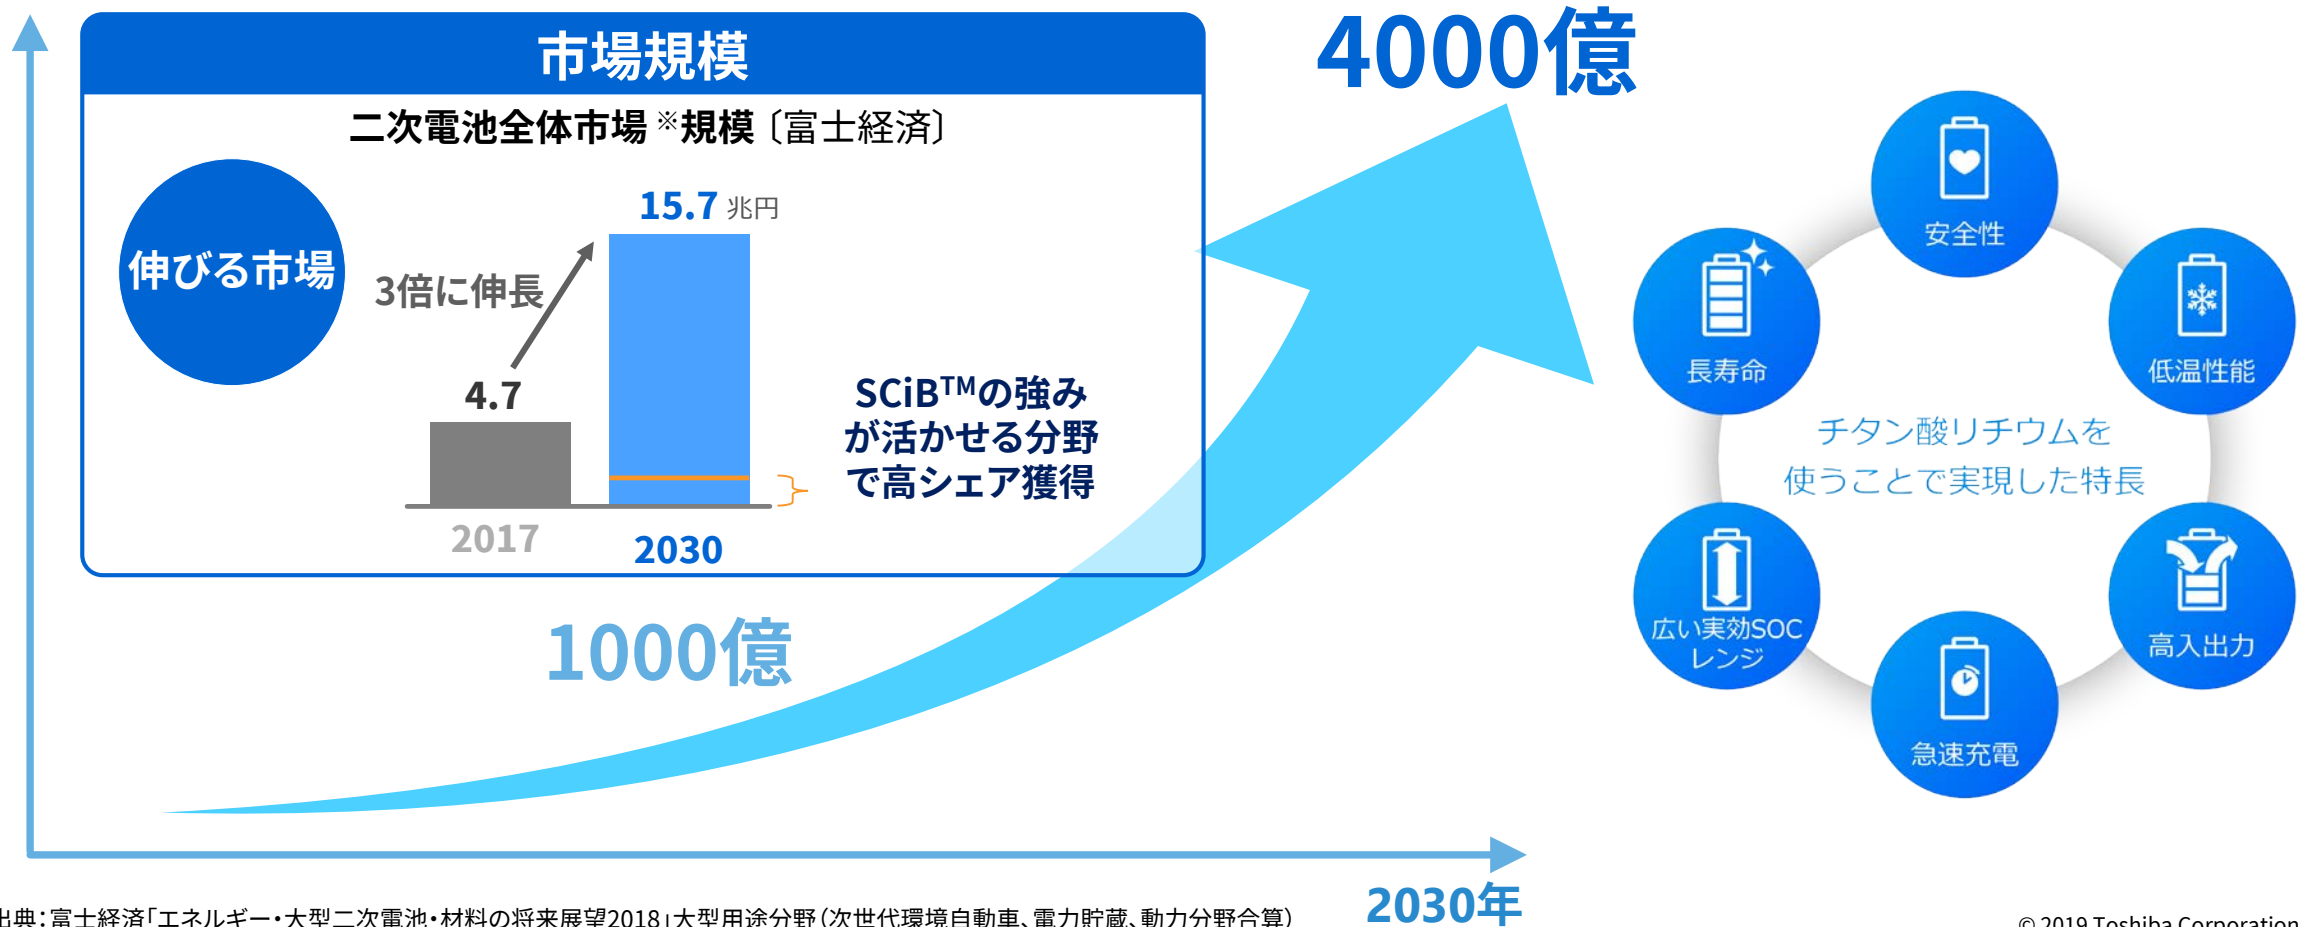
市場規模

二次電池全体市場※規模〔富士経済〕

伸びる市場

3倍に伸長

15.7 兆円

4.7

2017

2030

SCiB$^{TM}$の強みが活かせる分野で高シェア獲得

4000億

1000億

安全性

長寿命

低温性能

チタン酸リチウムを使うことで実現した特長

広い実効SOCレンジ

高入出力

急速充電

出典：富士経済「エネルギー・大型二次電池・材料の将来展望2018」大型用途分野（次世代環境自動車、電力貯蔵、動力分野合算）

2030年

© 2019 Toshiba Corporation